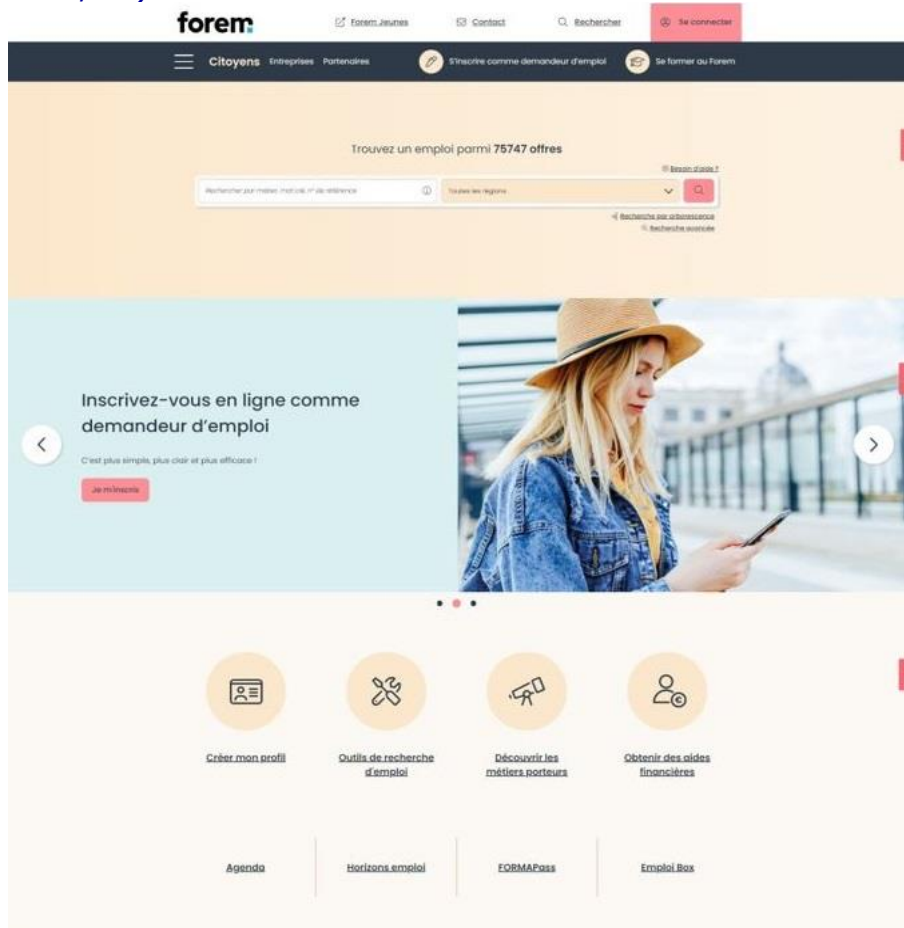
forem

Forem Jeunes

Contact

Rechercher

Se connecter

Citoyens Entreprises Partenaires

S'inscrire comme demandeur d'emploi

Se former au Forem

Trouvez un emploi parmi 75747 offres

Besoin d'aide ?

Rechercher par métier, mot clé, n° de référence

Toutes les régions

Recherche par arborescence

Recherche avancée

Inscrivez-vous en ligne comme demandeur d'emploi

C'est plus simple, plus clair et plus efficace !

Je m'inscris

Créer mon profil

Outils de recherche d'emploi

Découvrir les métiers porteurs

Obtenir des aides financières

Agenda

Horizons emploi

FORMAPass

Emploi Box